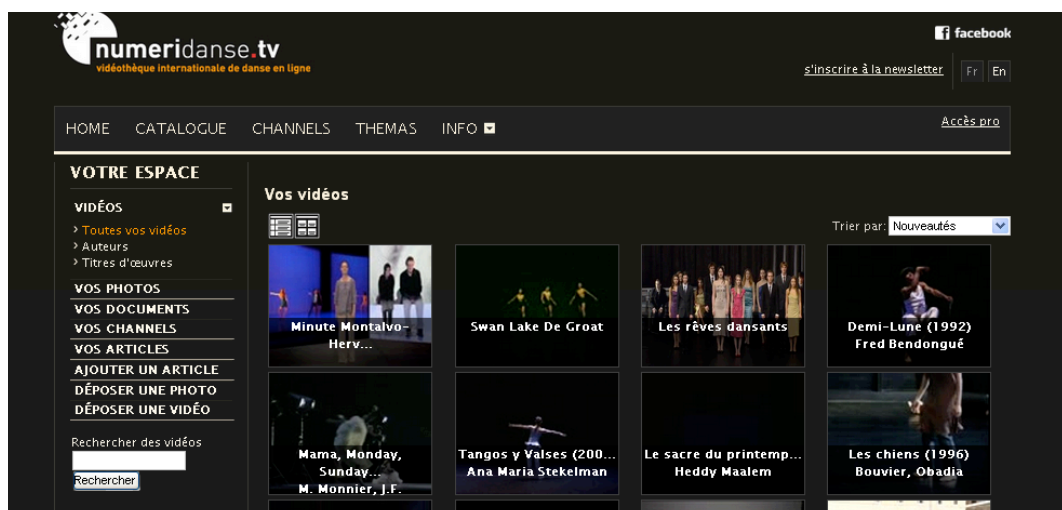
numeridanse.tv
vidéothèque internationale de danse en ligne

facebook

s'inscrire à la newsletter

Fr En

HOME CATALOGUE CHANNELS THEMAS INFO

Accès pro

VOTRE ESPACE

VIDÉOS
› Toutes vos vidéos
› Auteurs
› Titres d'œuvres

VOS PHOTOS
VOS DOCUMENTS
VOS CHANNELS
VOS ARTICLES
AJOUTER UN ARTICLE
DÉPOSER UNE PHOTO
DÉPOSER UNE VIDÉO

Rechercher des vidéos

Rechercher

Vos vidéos

Trier par: Nouveautés

Minute Montalvo-Herv...

Swan Lake De Groat

Les rêves dansants

Demi-Lune (1992) Fred Bendongué

Mama, Monday, Sunday... M. Monnier, J.F.

Tangos y Valses (200... Ana Maria Stekelman

Le sacre du printemp... Heddy Maalem

Les chiens (1996) Bouvier, Obadia